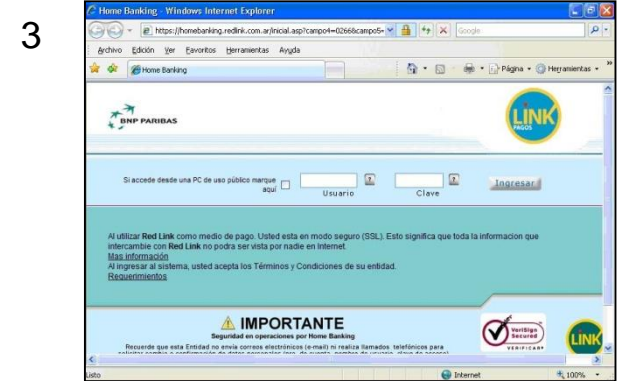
3

Home Banking - Windows Internet Explorer

https://homebanking.redlink.com.ar/inicial.asp?campo4=02668campo5=

Google

Archivo Edición Ver Favoritos Herramientas Ayuda

Home Banking

Página Herramientas

BNP PARIBAS

LINK PAGOS

Si accede desde una PC de uso público marque aquí

Usuario

Clave

Ingresar

Al utilizar Red Link como medio de pago. Usted esta en modo seguro (SSL). Esto significa que toda la informacion que intercambie con Red Link no podra ser vista por nadie en Internet.
Mas información
Al ingresar al sistema, usted acepta los Términos y Condiciones de su entidad.
Requerimientos

IMPORTANTE
Seguridad en operaciones por Home Banking

Recuerde que esta Entidad no envia correos electrónicos (e-mail) ni realiza llamados telefónicos para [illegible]

VeriSign Secured VERIFICAR

LINK

Listo

Internet

100%